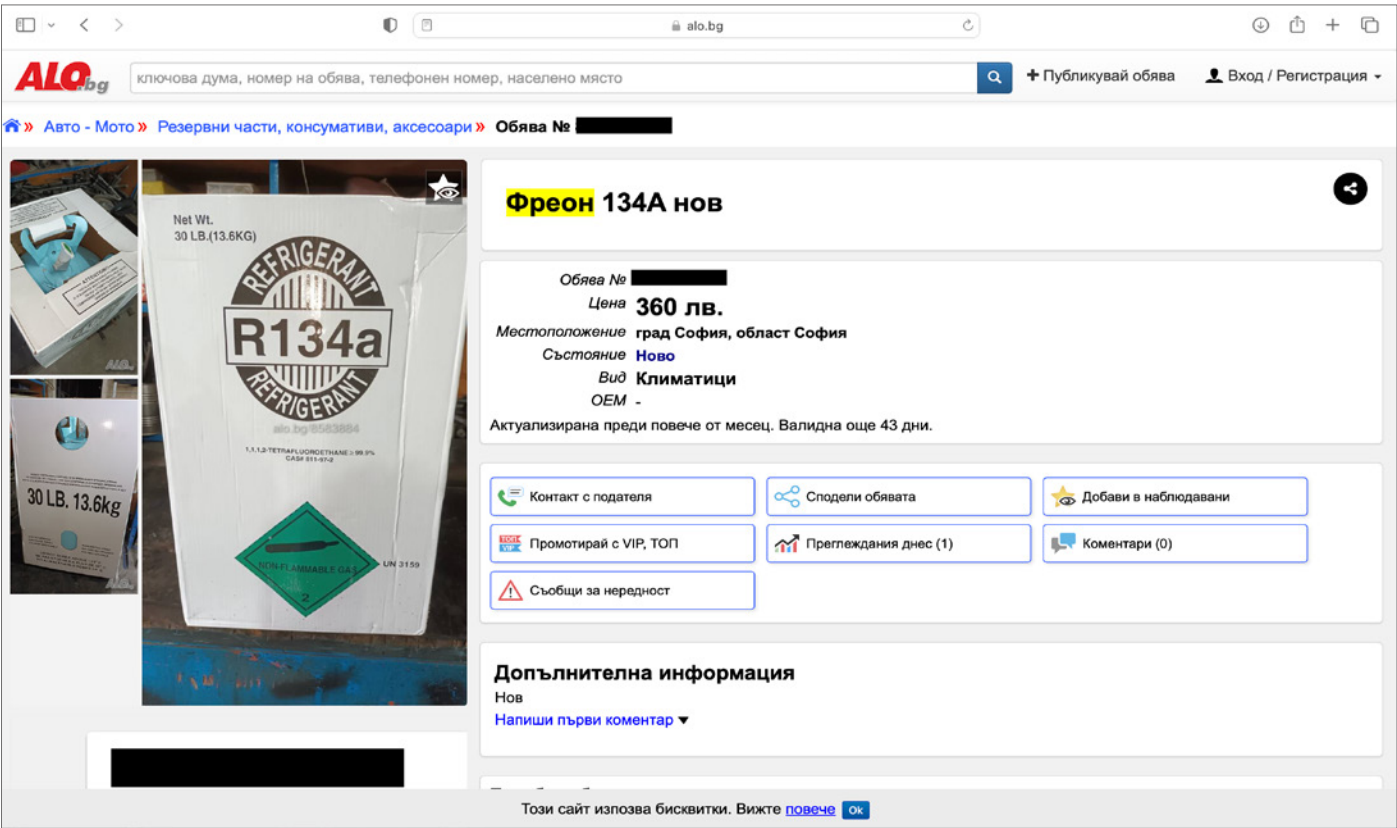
alo.bg

ALO.bg

ключова дума, номер на обява, телефонен номер, населено място

Публикувай обява

Вход / Регистрация

» Авто - Мото » Резервни части, консумативи, аксесоари » Обява № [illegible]

Net Wt.
30 LB.(13.6KG)

REFRIGERANT
R134a
REFRIGERANT

alo.bg/8583884

1,1,1,2-TETRAFLUOROETHANE ≥ 99.9%
CAS# 811-97-2

NON-FLAMMABLE GAS
2

UN 3159

30 LB. 13.6kg

ALO.bg

ALO.bg

Фреон 134A нов

Обява № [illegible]
Цена 360 лв.
Местоположение град София, област София
Състояние Ново
Вид Климатици
OEM -

Актуализирана преди повече от месец. Валидна още 43 дни.

Контакт с подателя

Сподели обявата

Добави в наблюдавани

ТОП VIP Промотирай с VIP, ТОП

Преглеждания днес (1)

Коментари (0)

Съобщи за нередност

Допълнителна информация
Нов
Напиши първи коментар

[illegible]

Този сайт използва бисквитки. Вижте повече Ok